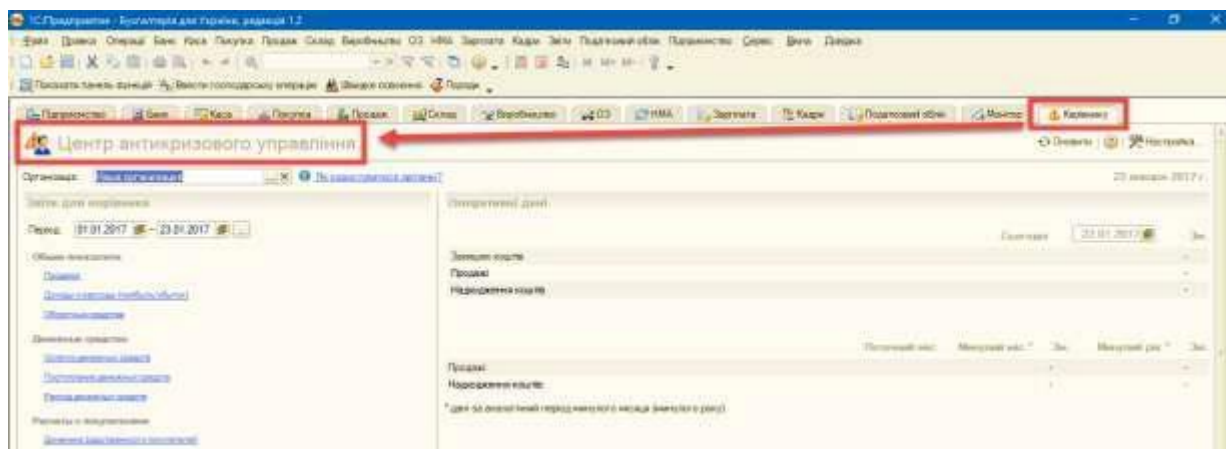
1С:Підприємство - Бухгалтерія для України, редакція 1.2

Файл Правка Операції Банк Каса Покупка Продаж Склад Виробництво ОЗ НМА Зарплата Кадри Звіти Податковий облік Підприємство Сервіс Вікна Довідка

Показати панель функцій Ввести господарську операцію Швидке освоєння Поради

Підприємство Банк Каса Покупка Продаж Склад Виробництво ОЗ НМА Зарплата Кадри Податковий облік Монітор Керівнику

Центр антикризового управління

Оновити Настройка

Організація: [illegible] Як користуватися звітом?

23 січня 2017 г.

Звіти для керівника

Період: 01.01.2017 - 23.01.2017

Общие показатели

Продажі

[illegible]

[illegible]

Денежные средства

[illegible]

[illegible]

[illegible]

Расчеты с покупателями

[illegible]

Оперативний звіт

Сьогодні 23.01.2017

Залишок коштів

Продажі

Надходження коштів

Поточний міс. Минулий міс.* Зм. Минулий рік* Зм.

Продажі

Надходження коштів

* дані за аналогічний період минулого місяця (минулого року)